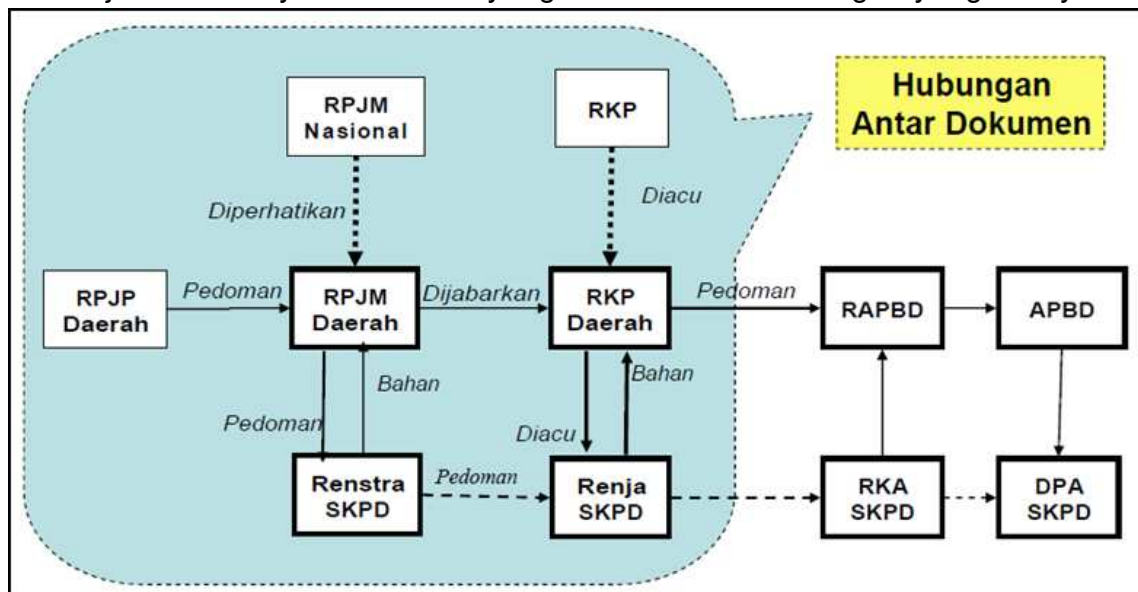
Hubungan Antar Dokumen

RPJM Nasional

RKP

Diperhatikan

Diacu

RPJP Daerah

Pedoman

RPJM Daerah

Dijabarkan

RKP Daerah

Pedoman

RAPBD

APBD

Bahan

Bahan

Pedoman

Diacu

Renstra SKPD

Pedoman

Renja SKPD

RKA SKPD

DPA SKPD